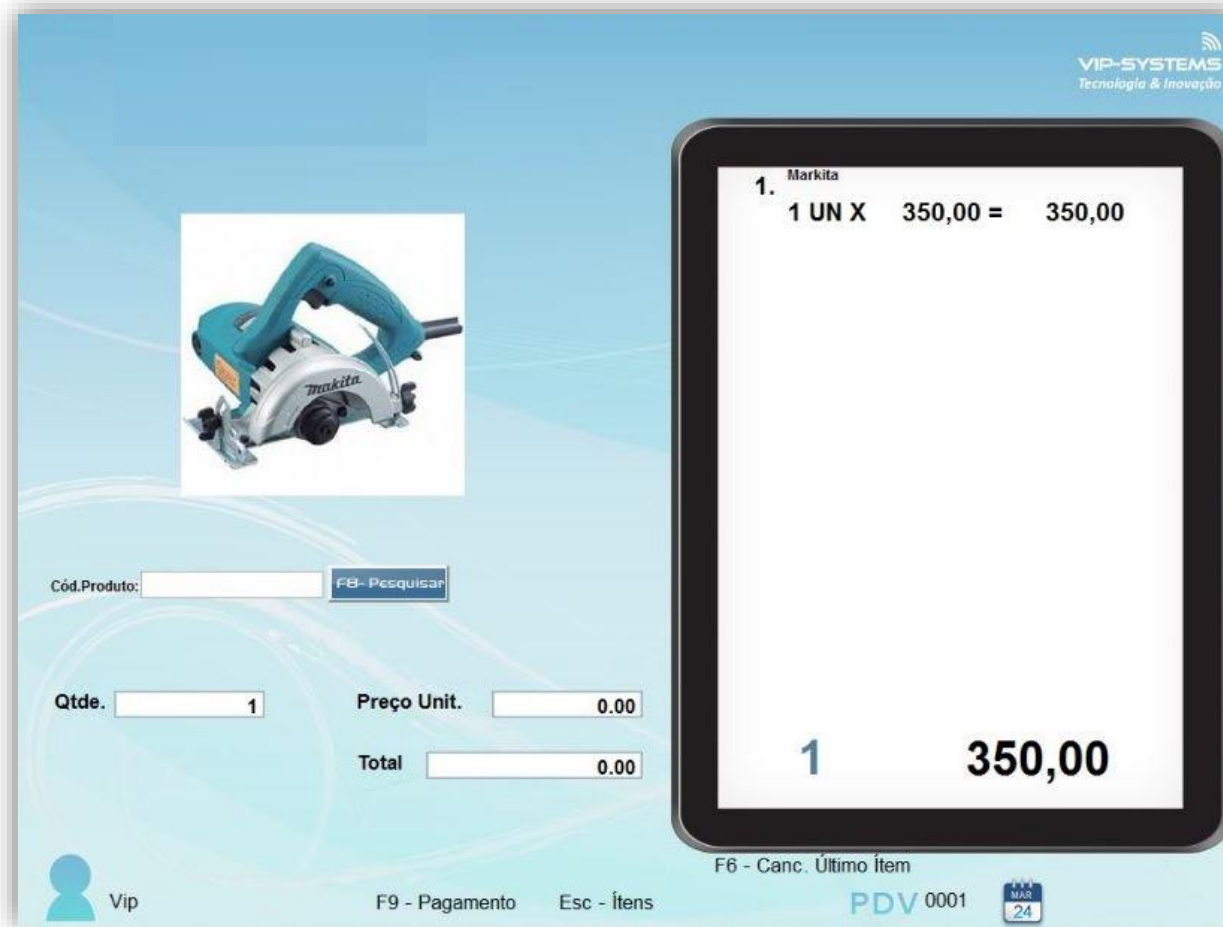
VIP-SYSTEMS
Tecnologia & Inovação

1. Markita
1 UN X 350,00 = 350,00

makita

Cód.Produto:
F8- Pesquisar

Qtde. 1
Preço Unit. 0.00
Total 0.00

1 350,00

F6 - Canc. Último Ítem
Vip
F9 - Pagamento
Esc - Ítens
PDV 0001
MAR 24